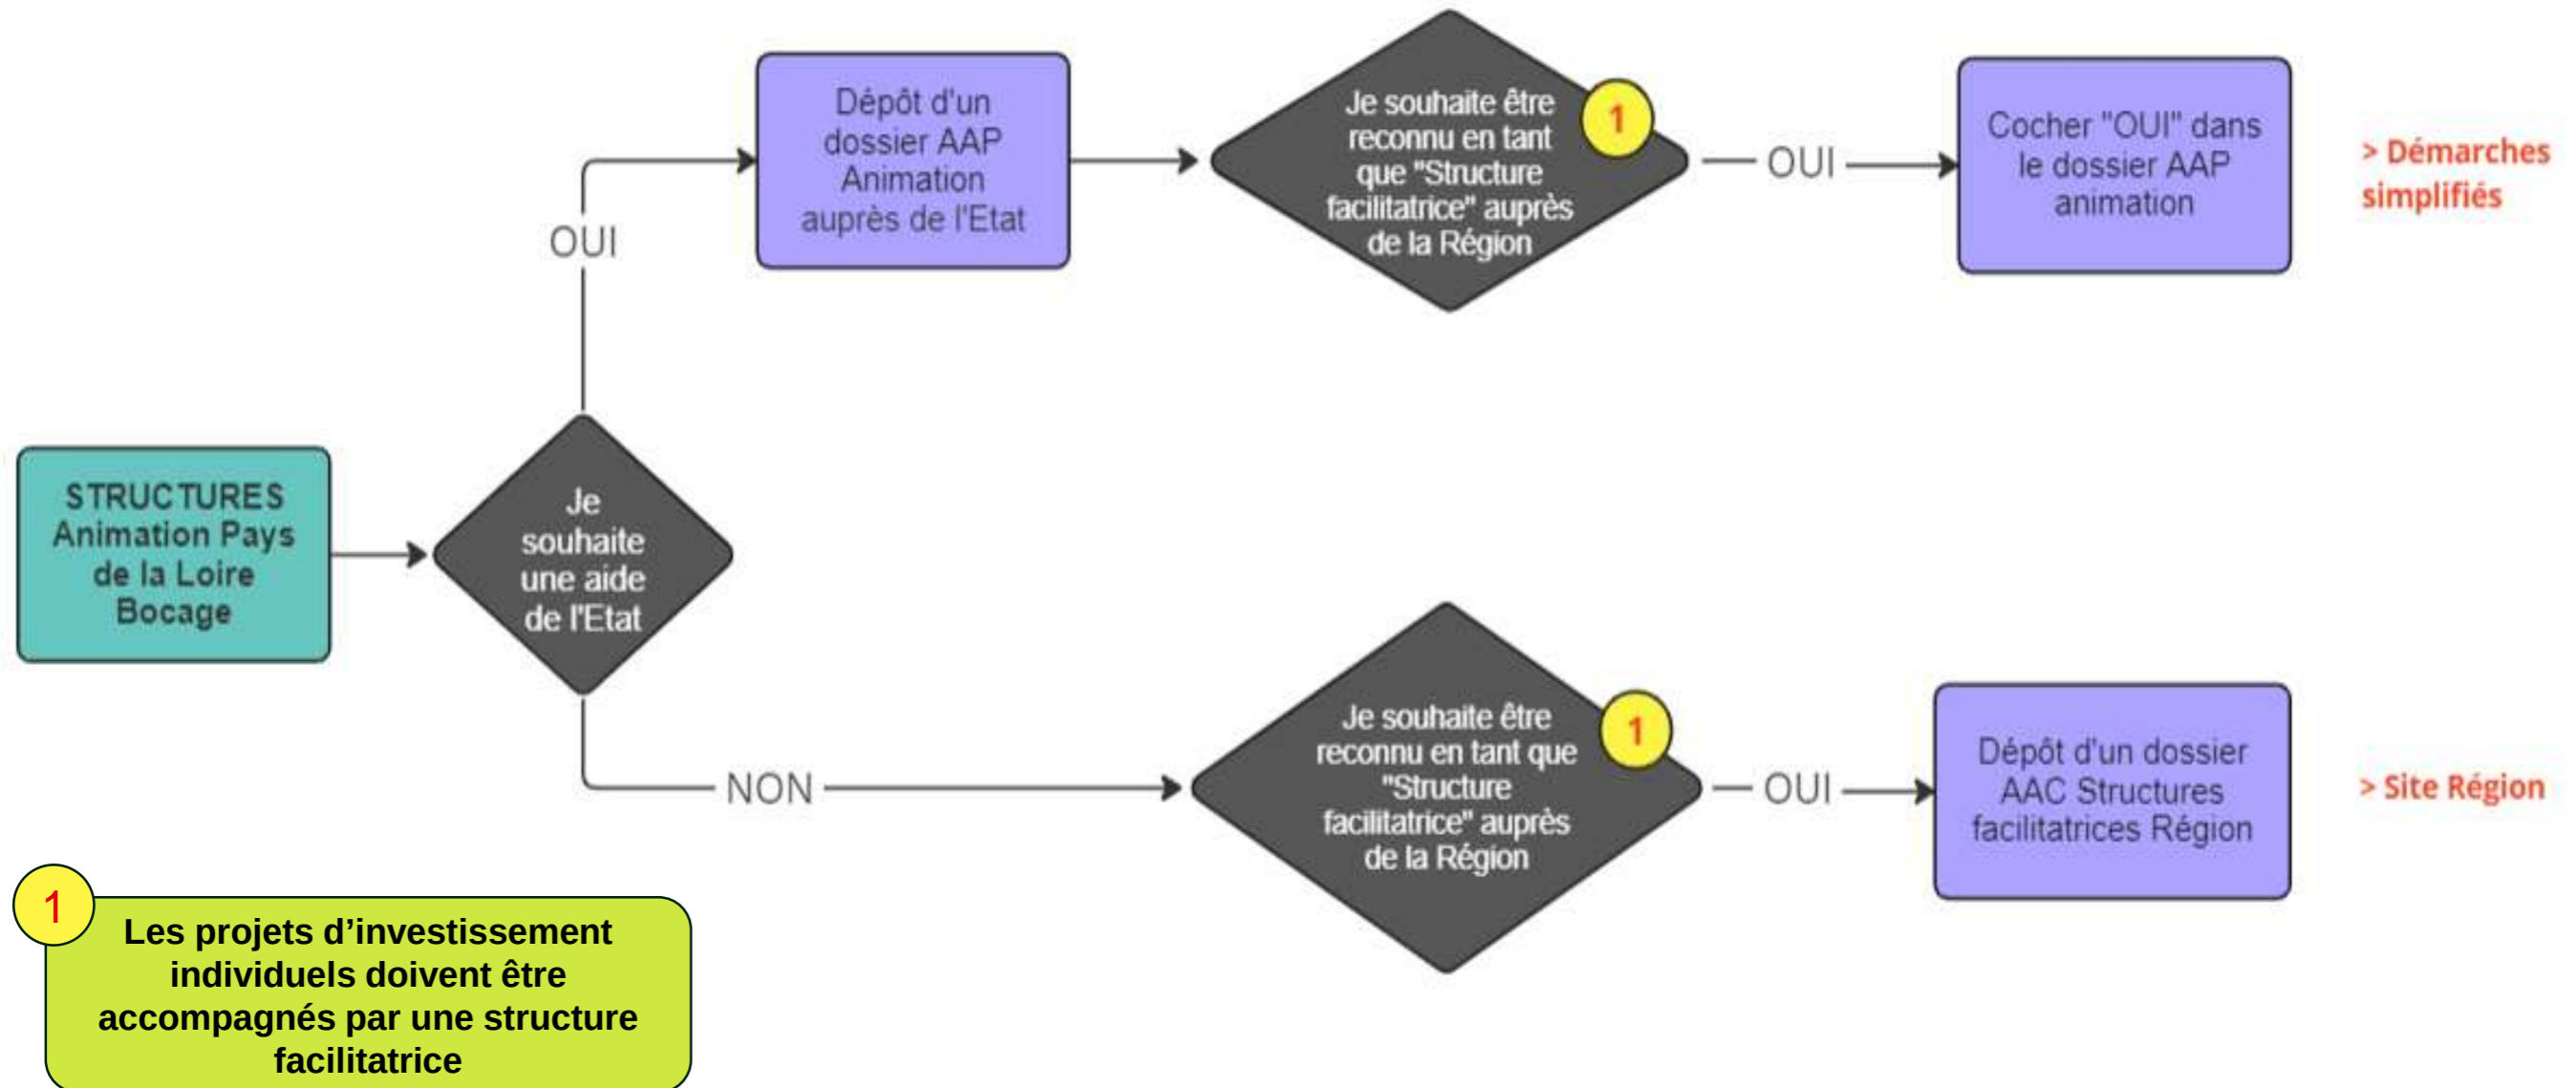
STRUCTURES Animation Pays de la Loire Bocage

Je souhaite une aide de l'Etat

OUI

Dépôt d'un dossier AAP Animation auprès de l'Etat

Je souhaite être reconnu en tant que "Structure facilitatrice" auprès de la Région

1

OUI

Cocher "OUI" dans le dossier AAP animation

> Démarches simplifiés

NON

Je souhaite être reconnu en tant que "Structure facilitatrice" auprès de la Région

1

OUI

Dépôt d'un dossier AAC Structures facilitatrices Région

> Site Région

1

Les projets d'investissement individuels doivent être accompagnés par une structure facilitatrice